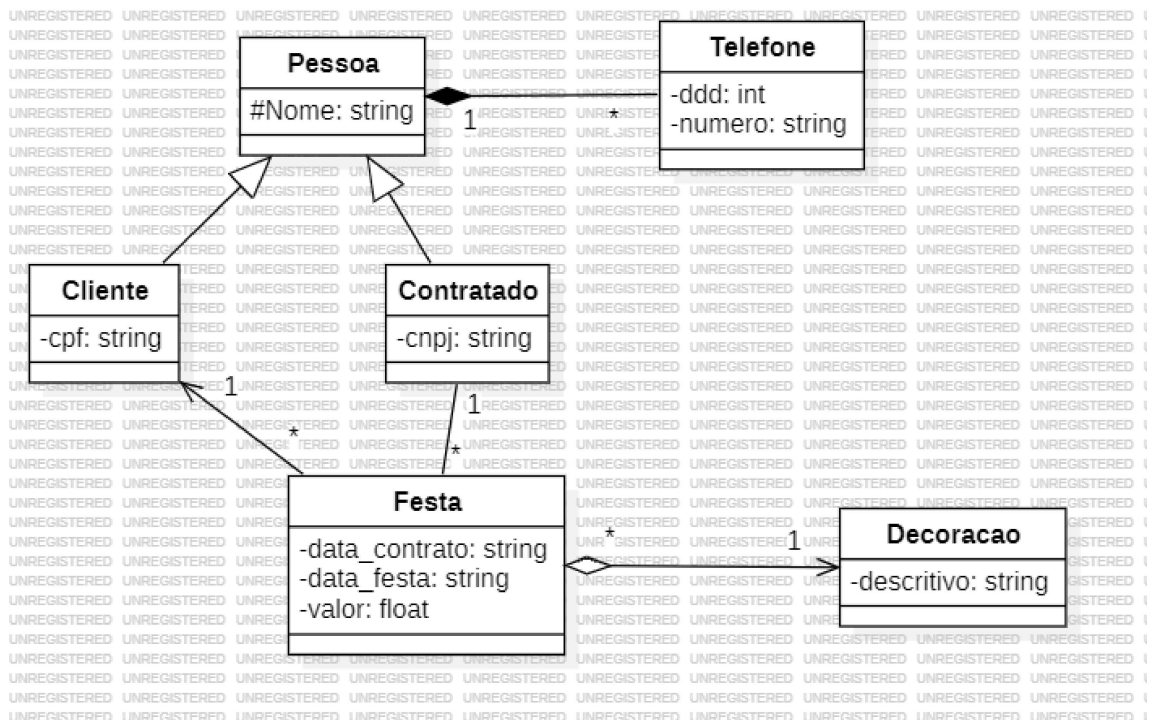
UNREGISTERED

Pessoa
#Nome: string

Telefone
-ddd: int
-numero: string

1
*

Cliente
-cpf: string

Contratado
-cnpj: string

1
*
1
*

Festa
-data_contrato: string
-data_festa: string
-valor: float

*
1

Decoracao
-descritivo: string